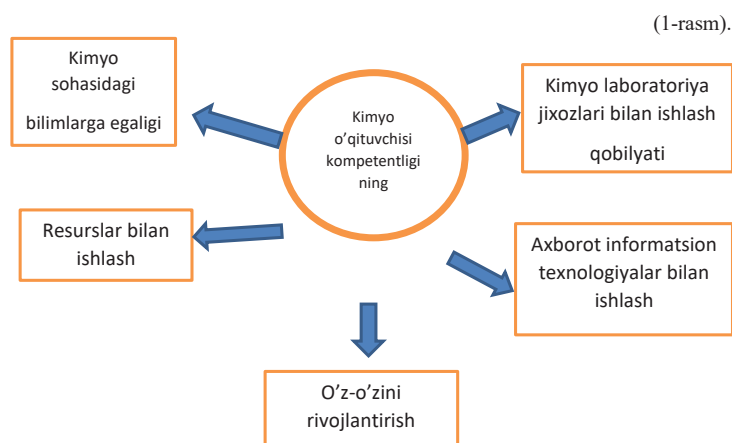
(1-rasm).

Kimyo o’qituvchisi kompetentligining

Kimyo sohasidagi bilimlarga egaligi

Kimyo laboratoriya jixozlari bilan ishlash qobilyati

Resurslar bilan ishlash

Axborot informatsion texnologiyalar bilan ishlash

O’z-o’zini rivojlantirish